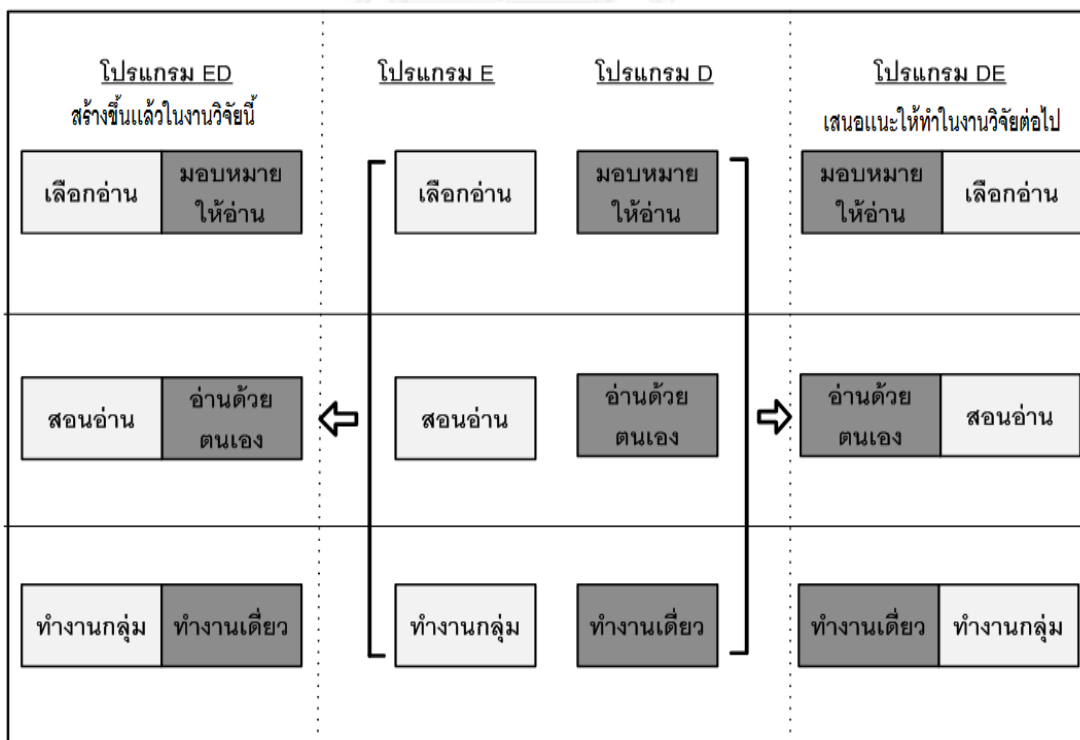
โปรแกรม ED
สร้างขึ้นแล้วในงานวิจัยนี้

โปรแกรม E

โปรแกรม D

โปรแกรม DE
เสนอแนะให้ทำในงานวิจัยต่อไป

| เลือกอ่าน | มอบหมายให้อ่าน |
|---|---|
| สอนอ่าน | อ่านด้วยตนเอง |
| ทำงานกลุ่ม | ทำงานเดี่ยว |

เลือกอ่าน
สอนอ่าน
ทำงานกลุ่ม

มอบหมายให้อ่าน
อ่านด้วยตนเอง
ทำงานเดี่ยว

| มอบหมายให้อ่าน | เลือกอ่าน |
|---|---|
| อ่านด้วยตนเอง | สอนอ่าน |
| ทำงานเดี่ยว | ทำงานกลุ่ม |